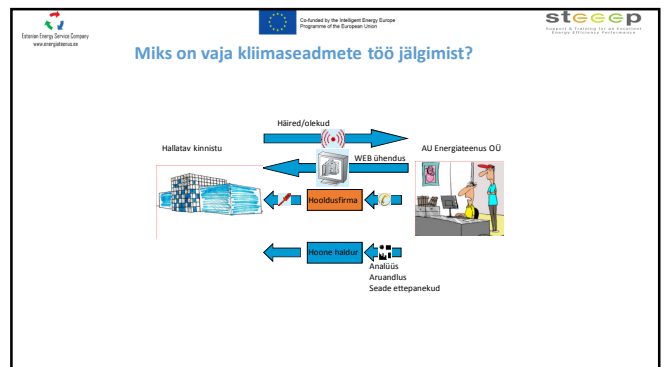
Estonian Energy Service Company
www.energiateenus.ee

Co-funded by the Intelligent Energy Europe Programme of the European Union

steeep
Support & Training for an Excellent Energy Efficiency Performance

Miks on vaja kliimaseadmete töö jälgimist?

Häired/olekud

Hallatav kinnistu

AU Energiateenus OÜ

WEB ühendus

Hooldusfirma

Hoone haldur

Analüüs
Aruandlus
Seade ettepanekud